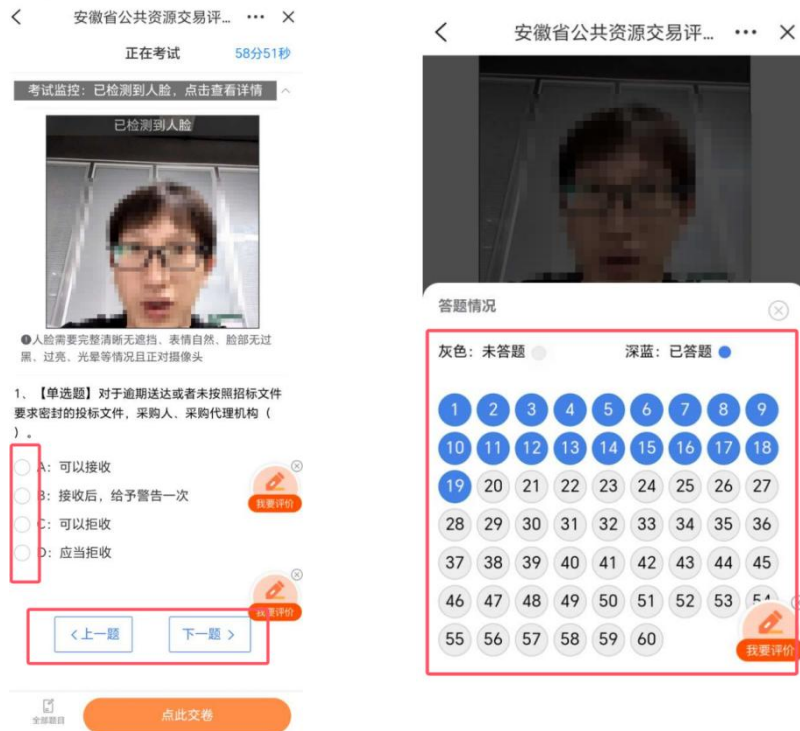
安徽省公共资源交易评... ··· ✕

正在考试 58分51秒

考试监控：已检测到人脸，点击查看详情

已检测到人脸

❶人脸需要完整清晰无遮挡、表情自然、脸部无过黑、过亮、光晕等情况且正对摄像头

1、【单选题】对于逾期送达或者未按照招标文件要求密封的投标文件，采购人、采购代理机构（）。

A：可以接收

B：接收后，给予警告一次

C：可以拒收

D：应当拒收

我要评价

我要评价

< 上一题

下一题 >

全部题目

点此交卷

安徽省公共资源交易评... ··· ✕

答题情况

灰色：未答题

深蓝：已答题

1 2 3 4 5 6 7 8 9
10 11 12 13 14 15 16 17 18
19 20 21 22 23 24 25 26 27
28 29 30 31 32 33 34 35 36
37 38 39 40 41 42 43 44 45
46 47 48 49 50 51 52 53 54
55 56 57 58 59 60

我要评价